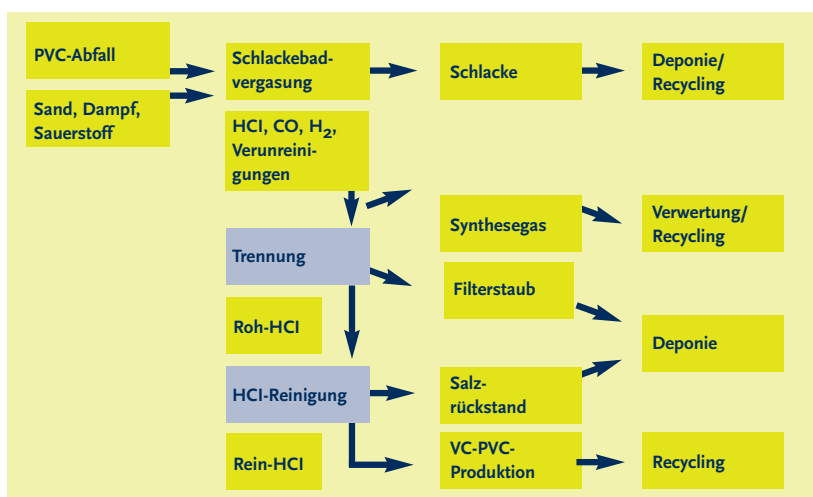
PVC-Abfall

Sand, Dampf, Sauerstoff

Schlackebadvergasung

HCl, CO, $H_2$, Verunreinigungen

Schlacke

Deponie/ Recycling

Synthesegas

Verwertung/ Recycling

Trennung

Filterstaub

Roh-HCl

Deponie

HCl-Reinigung

Salzrückstand

Rein-HCl

VC-PVC-Produktion

Recycling